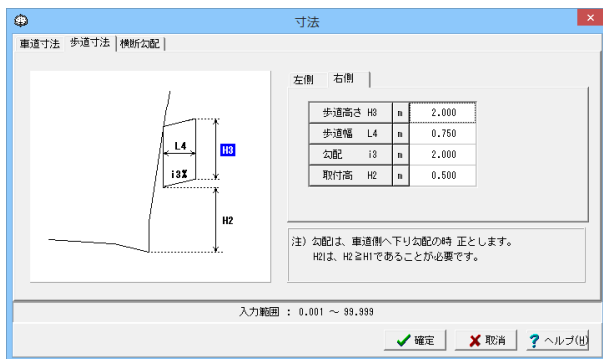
寸法

車道寸法 | 歩道寸法 | 横断勾配

L4
i3%
H3
H2

左側 | 右側

| 歩道高さ H3 | m | 2.000 |
|---|---|---|
| 歩道幅 L4 | m | 0.750 |
| 勾配 i3 | % | 2.000 |
| 取付高 H2 | m | 0.500 |

注）勾配は、車道側へ下り勾配の時 正とします。
H2は、H2≧H1であることが必要です。

入力範囲 ： 0.001 ～ 99.999

確定 | 取消 | ヘルプ(H)